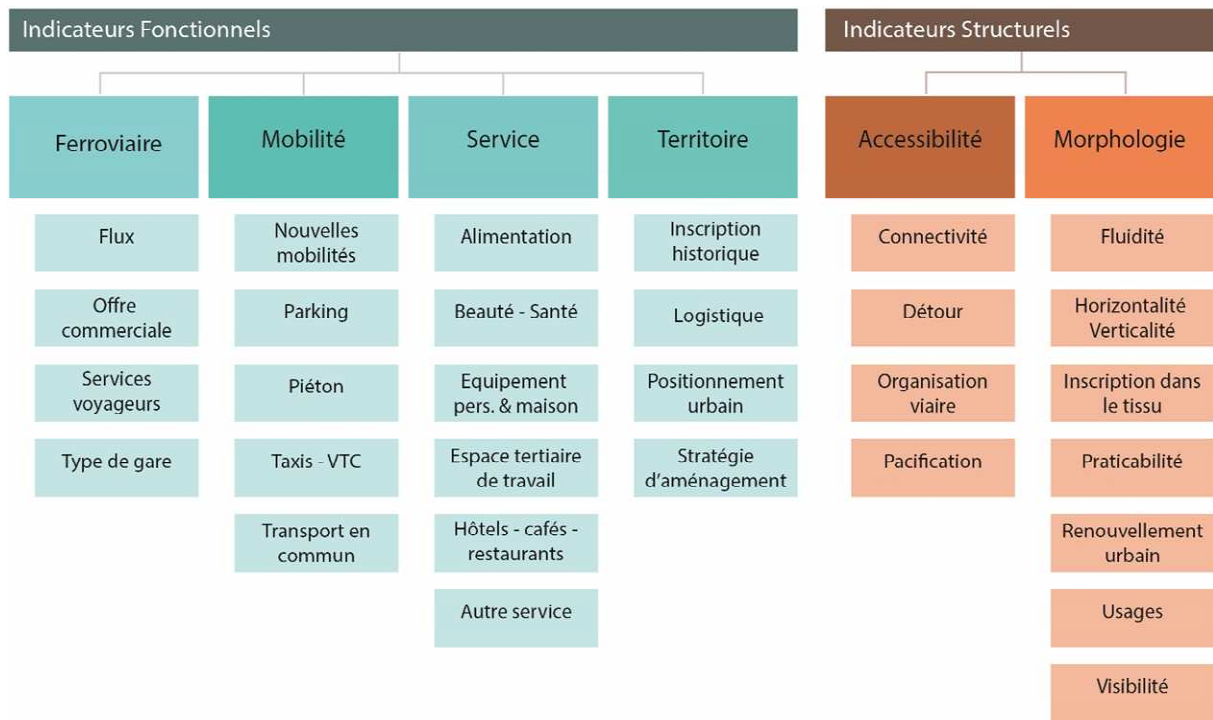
Indicateurs Fonctionnels

Ferroviaire

Flux

Offre commerciale

Services voyageurs

Type de gare

Mobilité

Nouvelles mobilités

Parking

Piéton

Taxis - VTC

Transport en commun

Service

Alimentation

Beauté - Santé

Equipement pers. & maison

Espace tertiaire de travail

Hôtels - cafés - restaurants

Autre service

Territoire

Inscription historique

Logistique

Positionnement urbain

Stratégie d'aménagement

Indicateurs Structurels

Accessibilité

Connectivité

Détour

Organisation viaire

Pacification

Morphologie

Fluidité

Horizontalité Verticalité

Inscription dans le tissu

Praticabilité

Renouvellement urbain

Usages

Visibilité